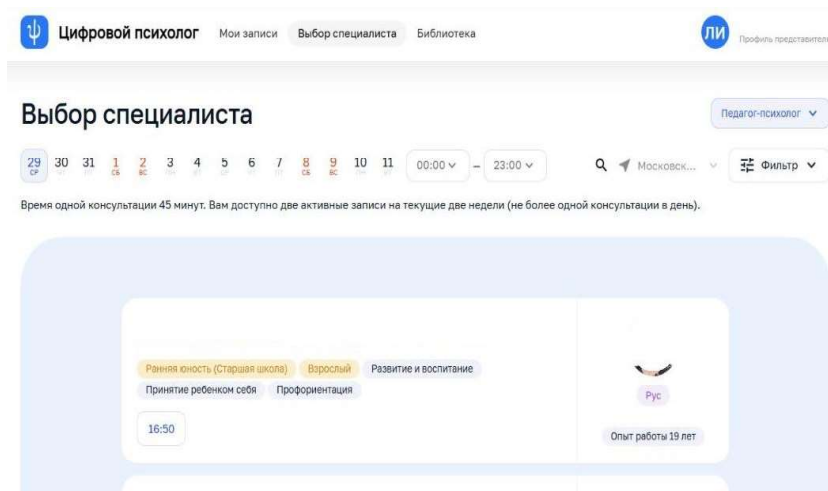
ψ Цифровой психолог Мои записи Выбор специалиста Библиотека

ЛИ Профиль представителя

Выбор специалиста

Педагог-психолог

29 СР 30 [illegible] 31 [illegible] 1 СБ 2 ВС 3 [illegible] 4 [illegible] 5 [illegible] 6 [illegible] 7 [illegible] 8 СБ 9 ВС 10 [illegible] 11 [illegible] 00:00 – 23:00 Московск... Фильтр

Время одной консультации 45 минут. Вам доступно две активные записи на текущие две недели (не более одной консультации в день).

Ранняя юность (Старшая школа) Взрослый Развитие и воспитание

Принятие ребенком себя Профориентация

16:50

Рус

Опыт работы 19 лет